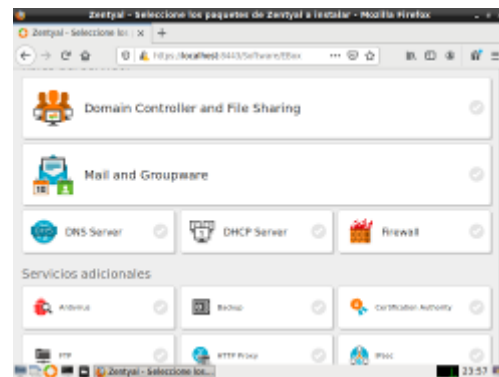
Zentyal - Seleccione los paquetes de Zentyal a instalar - Mozilla Firefox

Zentyal - Seleccione los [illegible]

https://localhost:8443/Software/EBox

Domain Controller and File Sharing

Mail and Groupware

DNS Server

DHCP Server

Firewall

Servicios adicionales

Antivirus

Backup

Certification Authority

FTP

HTTP Proxy

IPsec

Zentyal - Seleccione los...

23:57